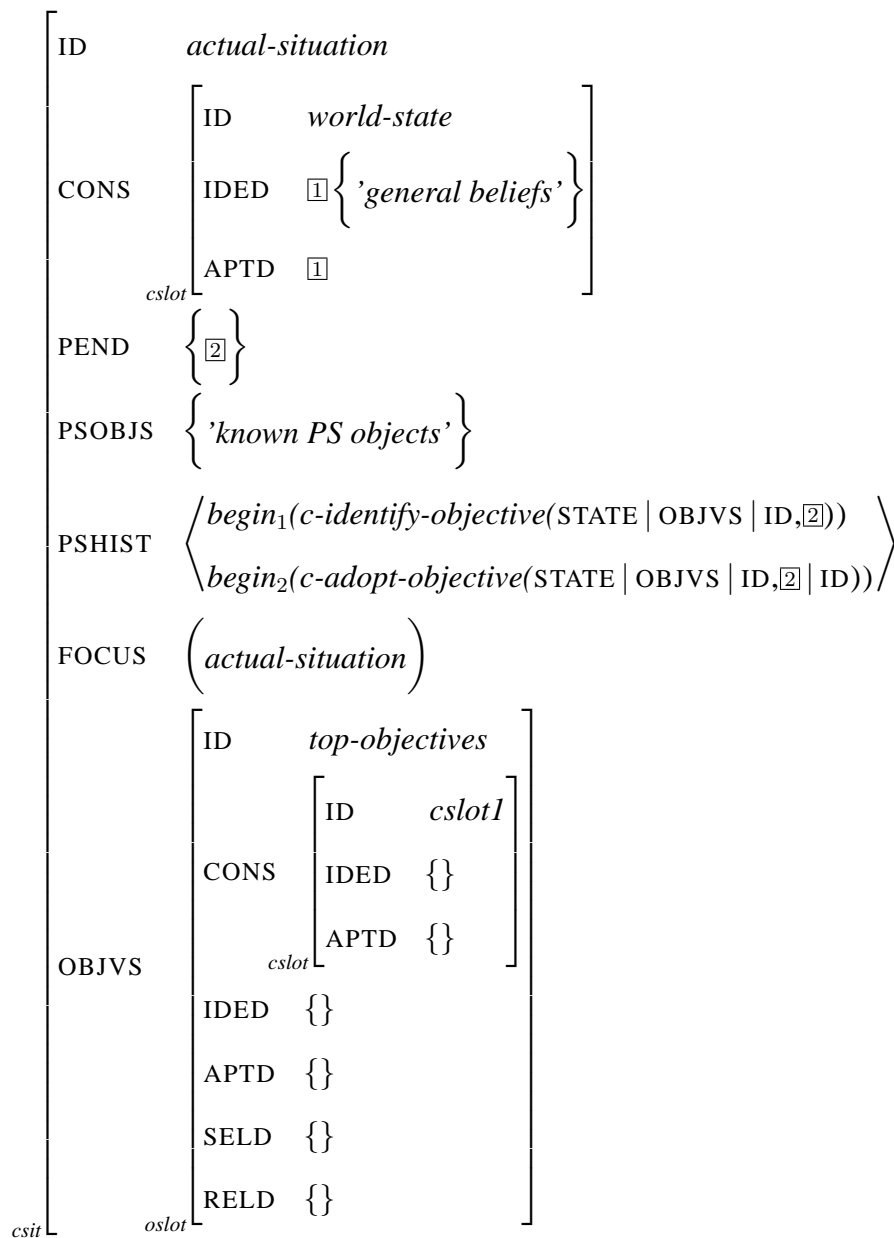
$\left[\begin{array}{ll}
\text{ID} & \textit{actual-situation} \\
\text{CONS} & {}_{\textit{cslot}}\left[\begin{array}{ll} \text{ID} & \textit{world-state} \\ \text{IDED} & \boxed{1}\left\{\textit{'general beliefs'}\right\} \\ \text{APTD} & \boxed{1} \end{array}\right] \\
\text{PEND} & \left\{\boxed{2}\right\} \\
\text{PSOBJS} & \left\{\textit{'known PS objects'}\right\} \\
\text{PSHIST} & \left\langle \begin{array}{l} \textit{begin}_1\textit{(c-identify-objective(}\text{STATE} \mid \text{OBJVS} \mid \text{ID},\boxed{2})) \\ \textit{begin}_2\textit{(c-adopt-objective(}\text{STATE} \mid \text{OBJVS} \mid \text{ID},\boxed{2} \mid \text{ID})) \end{array} \right\rangle \\
\text{FOCUS} & \left(\textit{actual-situation}\right) \\
\text{OBJVS} & {}_{\textit{oslot}}\left[\begin{array}{ll} \text{ID} & \textit{top-objectives} \\ \text{CONS} & {}_{\textit{cslot}}\left[\begin{array}{ll} \text{ID} & \textit{cslot1} \\ \text{IDED} & \{\} \\ \text{APTD} & \{\} \end{array}\right] \\ \text{IDED} & \{\} \\ \text{APTD} & \{\} \\ \text{SELD} & \{\} \\ \text{RELD} & \{\} \end{array}\right]
\end{array}\right]_{\textit{csit}}$